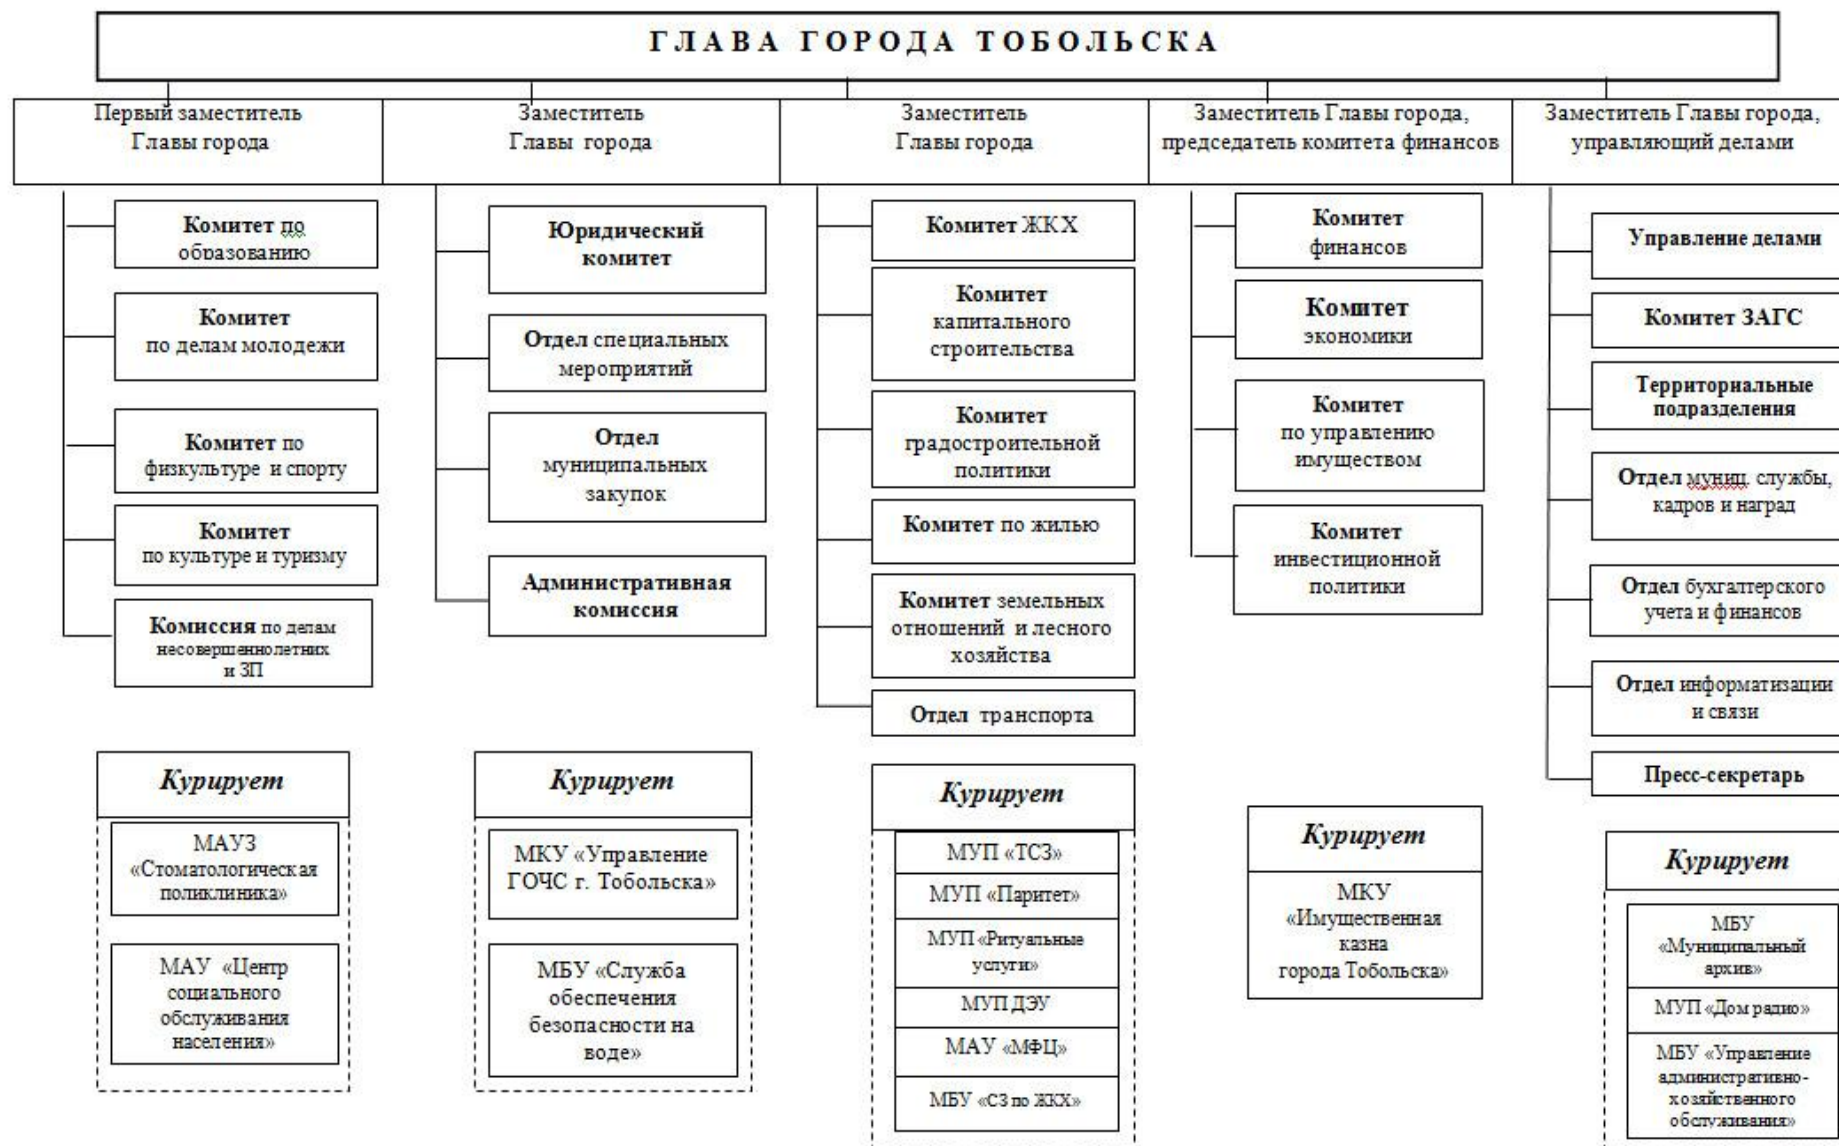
ГЛАВА ГОРОДА ТОБОЛЬСКА

Первый заместитель Главы города

Комитет по образованию

Комитет по делам молодежи

Комитет по физкультуре и спорту

Комитет по культуре и туризму

Комиссия по делам несовершеннолетних и ЗП

Курирует

МАУЗ «Стоматологическая поликлиника»

МАУ «Центр социального обслуживания населения»

Заместитель Главы города

Юридический комитет

Отдел специальных мероприятий

Отдел муниципальных закупок

Административная комиссия

Курирует

МКУ «Управление ГОЧС г. Тобольска»

МБУ «Служба обеспечения безопасности на воде»

Заместитель Главы города

Комитет ЖКХ

Комитет капитального строительства

Комитет градостроительной политики

Комитет по жилью

Комитет земельных отношений и лесного хозяйства

Отдел транспорта

Курирует

МУП «ТСЗ»

МУП «Паритет»

МУП «Ритуальные услуги»

МУП ДЭУ

МАУ «МФЦ»

МБУ «СЗ по ЖКХ»

Заместитель Главы города, председатель комитета финансов

Комитет финансов

Комитет экономики

Комитет по управлению имуществом

Комитет инвестиционной политики

Курирует

МКУ «Имущественная казна города Тобольска»

Заместитель Главы города, управляющий делами

Управление делами

Комитет ЗАГС

Территориальные подразделения

Отдел муниц. службы, кадров и наград

Отдел бухгалтерского учета и финансов

Отдел информатизации и связи

Пресс-секретарь

Курирует

МБУ «Муниципальный архив»

МУП «Дом радио»

МБУ «Управление административно-хозяйственного обслуживания»